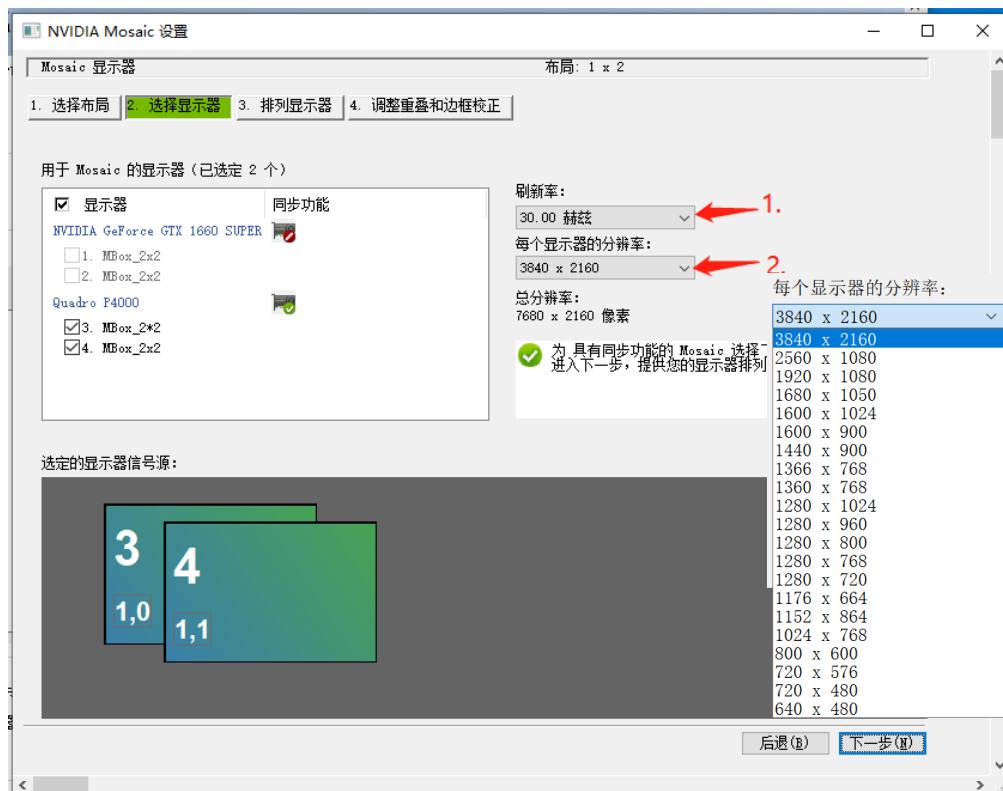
NVIDIA Mosaic 设置

Mosaic 显示器

布局: 1 x 2

1. 选择布局
2. 选择显示器
3. 排列显示器
4. 调整重叠和边框校正

用于 Mosaic 的显示器（已选定 2 个）

| 显示器 | 同步功能 |
|---|---|
| NVIDIA GeForce GTX 1660 SUPER | |
| 1. MBox_2x2 | |
| 2. MBox_2x2 | |
| Quadro P4000 | |
| 3. MBox_2*2 | |
| 4. MBox_2x2 | |

刷新率:
30.00 赫兹
1.

每个显示器的分辨率:
3840 x 2160
2.

总分辨率:
7680 x 2160 像素

为 具有同步功能的 Mosaic 选择
进入下一步，提供您的显示器排列

每个显示器的分辨率:
3840 x 2160
3840 x 2160
2560 x 1080
1920 x 1080
1680 x 1050
1600 x 1024
1600 x 900
1440 x 900
1366 x 768
1360 x 768
1280 x 1024
1280 x 960
1280 x 800
1280 x 768
1280 x 720
1176 x 664
1152 x 864
1024 x 768
800 x 600
720 x 576
720 x 480
640 x 480

选定的显示器信号源:

3
1,0
4
1,1

后退(B)
下一步(N)